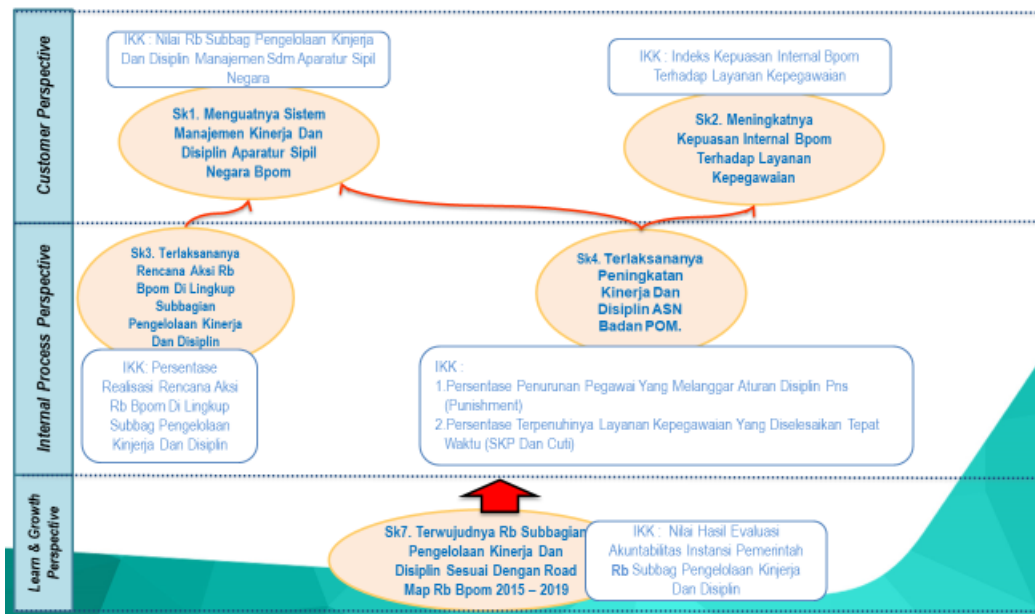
Customer Perspective

IKK : Nilai Rb Subbag Pengelolaan Kinerja Dan Disiplin Manajemen Sdm Aparatur Sipil Negara

Sk1. Menguatnya Sistem Manajemen Kinerja Dan Disiplin Aparatur Sipil Negara Bpom

IKK : Indeks Kepuasan Internal Bpom Terhadap Layanan Kepegawaian

Sk2. Meningkatnya Kepuasan Internal Bpom Terhadap Layanan Kepegawaian

Internal Process Perspective

Sk3. Terlaksananya Rencana Aksi Rb Bpom Di Lingkup Subbagian Pengelolaan Kinerja Dan Disiplin

Sk4. Terlaksananya Peningkatan Kinerja Dan Disiplin ASN Badan POM.

IKK: Persentase Realisasi Rencana Aksi Rb Bpom Di Lingkup Subbag Pengelolaan Kinjerja Dan Disiplin

IKK :
1.Persentase Penurunan Pegawai Yang Melanggar Aturan Disiplin Pns (Punishment)
2.Persentase Terpenuhinya Layanan Kepegawaian Yang Diselesaikan Tepat Waktu (SKP Dan Cuti)

Learn & Growth Perspective

Sk7. Terwujudnya Rb Subbagian Pengelolaan Kinerja Dan Disiplin Sesuai Dengan Road Map Rb Bpom 2015 – 2019

IKK : Nilai Hasil Evaluasi Akuntabilitas Instansi Pemerintah Rb Subbag Pengelolaan Kinjerja Dan Disiplin